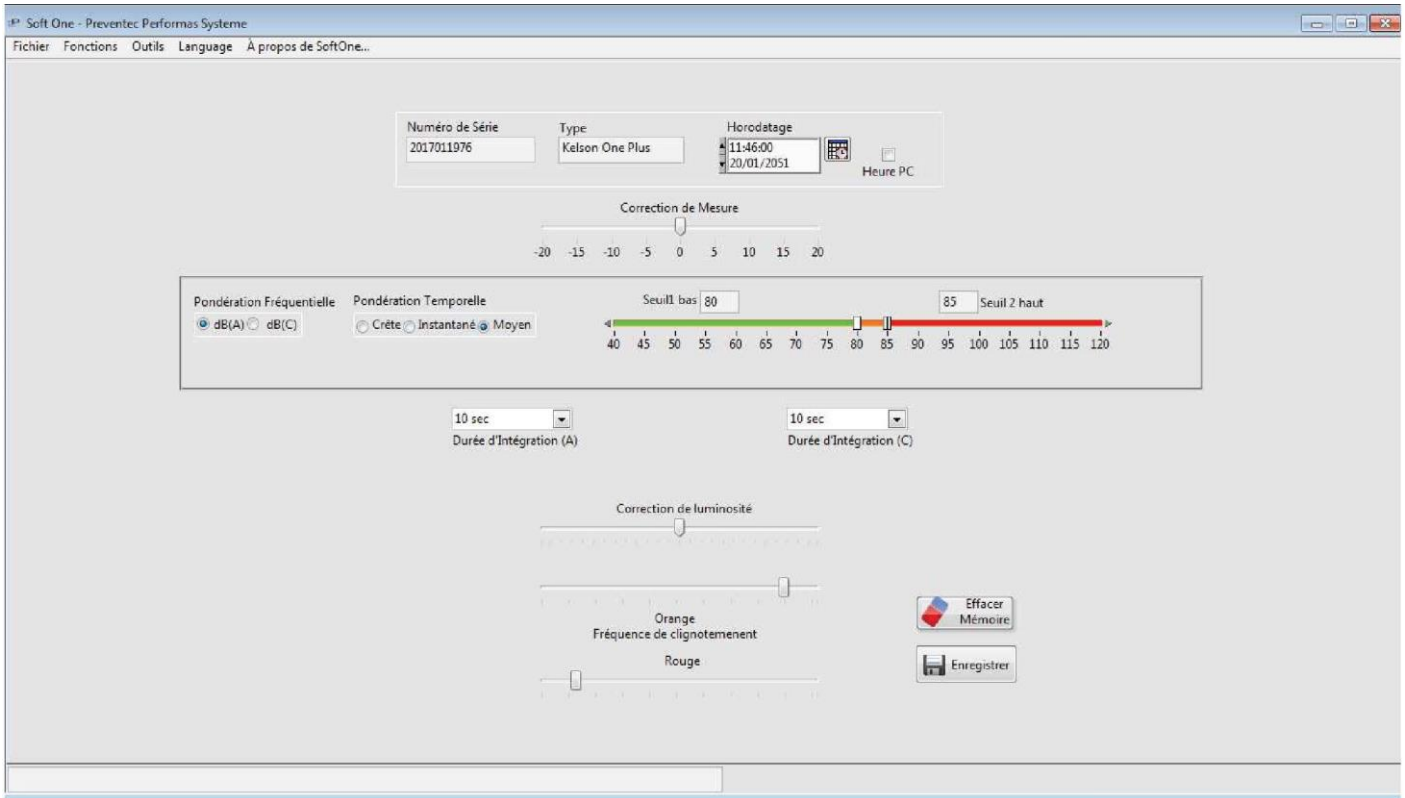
Soft One - Preventec Performas Systeme

Fichier Fonctions Outils Language À propos de SoftOne...

Numéro de Série
2017011976

Type
Kelson One Plus

Horodatage
11:46:00
20/01/2051

Heure PC

Correction de Mesure

-20 -15 -10 -5 0 5 10 15 20

Pondération Fréquentielle
dB(A) dB(C)

Pondération Temporelle
Crête Instantané Moyen

Seuil1 bas 80

85 Seuil 2 haut

40 45 50 55 60 65 70 75 80 85 90 95 100 105 110 115 120

10 sec
Durée d'Intégration (A)

10 sec
Durée d'Intégration (C)

Correction de luminosité

Orange
Fréquence de clignotement
Rouge

Effacer Mémoire

Enregistrer